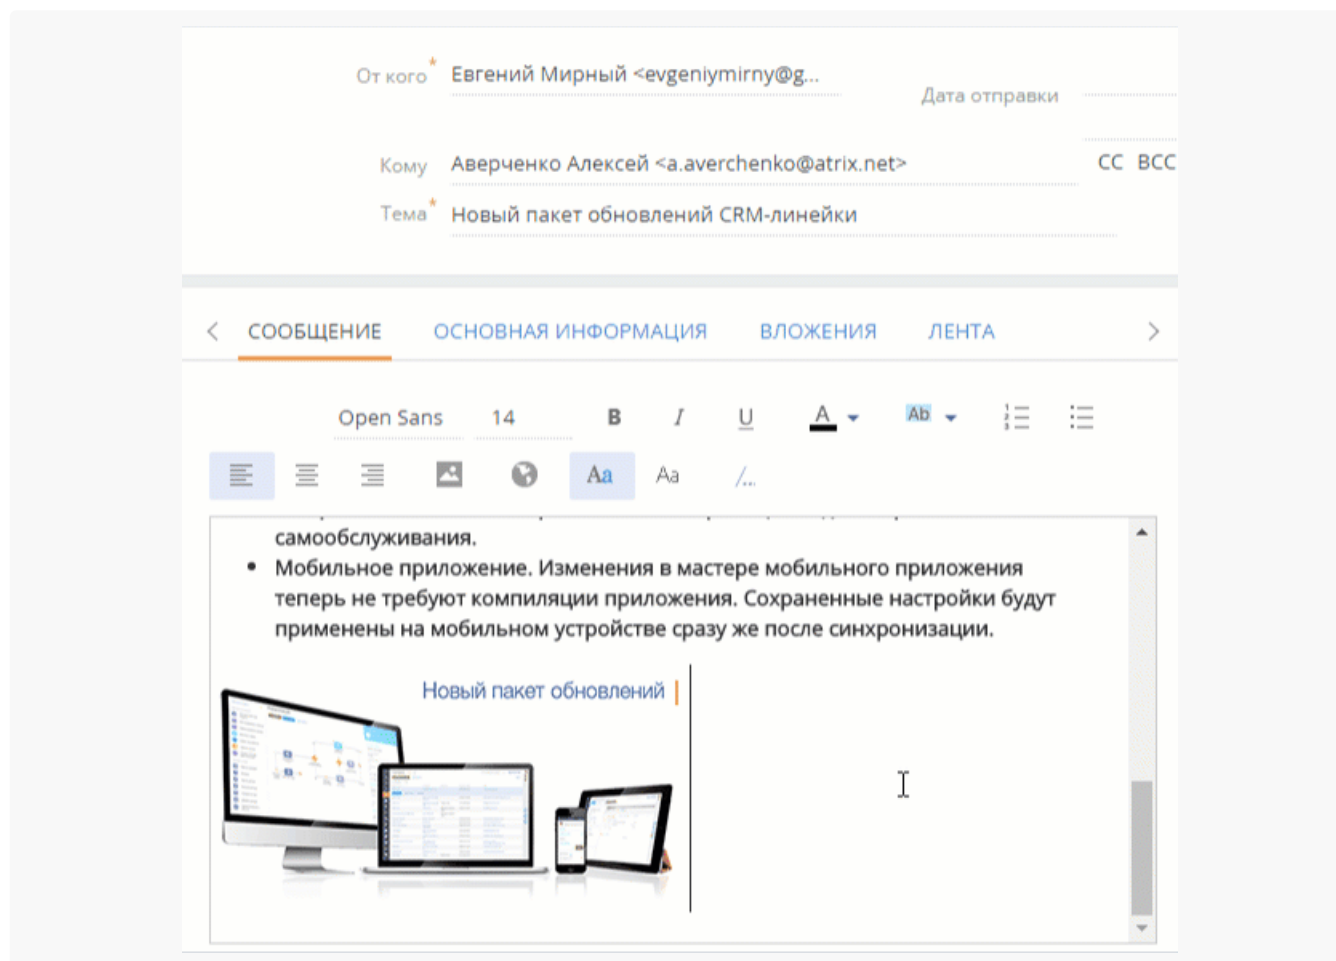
От кого* Евгений Мирный <evgeniymirny@g...
Дата отправки

Кому Аверченко Алексей <a.averchenko@atrix.net>
CC BCC

Тема* Новый пакет обновлений CRM-линейки

СООБЩЕНИЕ ОСНОВНАЯ ИНФОРМАЦИЯ ВЛОЖЕНИЯ ЛЕНТА

Open Sans 14 B I U A Ab

Aa Aa

самообслуживания.

- Мобильное приложение. Изменения в мастере мобильного приложения теперь не требуют компиляции приложения. Сохраненные настройки будут применены на мобильном устройстве сразу же после синхронизации.

Новый пакет обновлений